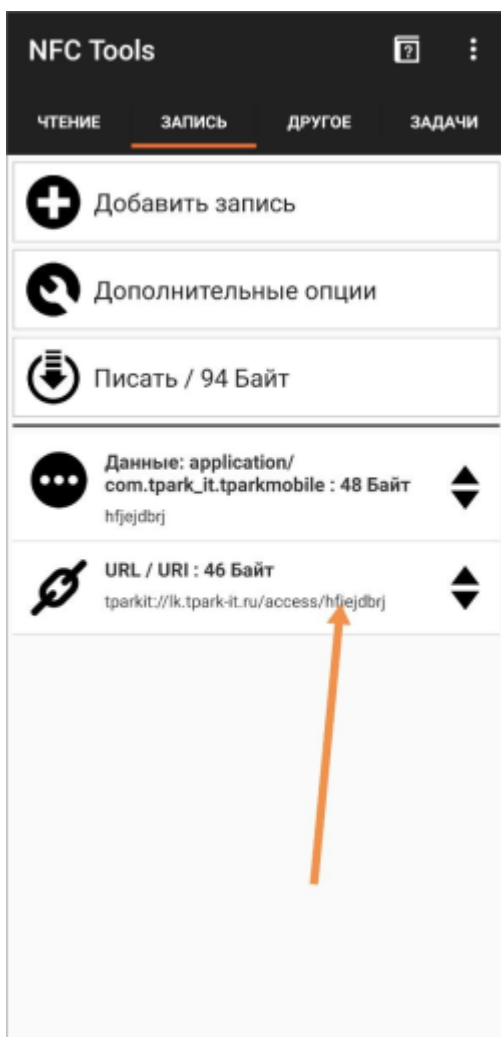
NFC Tools

ЧТЕНИЕ ЗАПИСЬ ДРУГОЕ ЗАДАЧИ

Добавить запись

Дополнительные опции

Писать / 94 Байт

Данные: application/ com.tpark_it.tparkmobile : 48 Байт
hfjejdbrj

URL / URI : 46 Байт
tparkit://lk.tpark-it.ru/access/hfjejdbrj